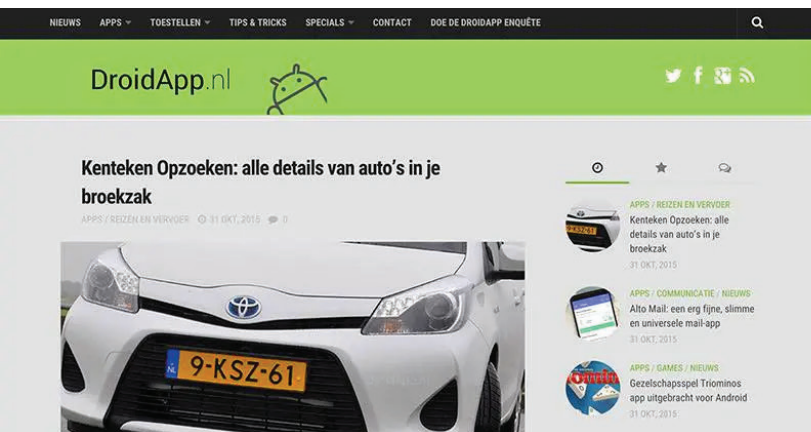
NIEUWS APPS TOESTELLEN TIPS & TRICKS SPECIALS CONTACT DOE DE DROIDAPP ENQUÊTE

DroidApp.nl

Kenteken Opzoeken: alle details van auto's in je broekzak

APPS / REIZEN EN VERVOER 31 OKT, 2015 0

NL 9-KSZ-61

APPS / REIZEN EN VERVOER
Kenteken Opzoeken: alle details van auto's in je broekzak
31 OKT, 2015

APPS / COMMUNICATIE / NIEUWS
Alto Mail: een erg fijne, slimme en universele mail-app
31 OKT, 2015

APPS / GAMES / NIEUWS
Gezelschapsspel Triominos app uitgebracht voor Android
31 OKT, 2015